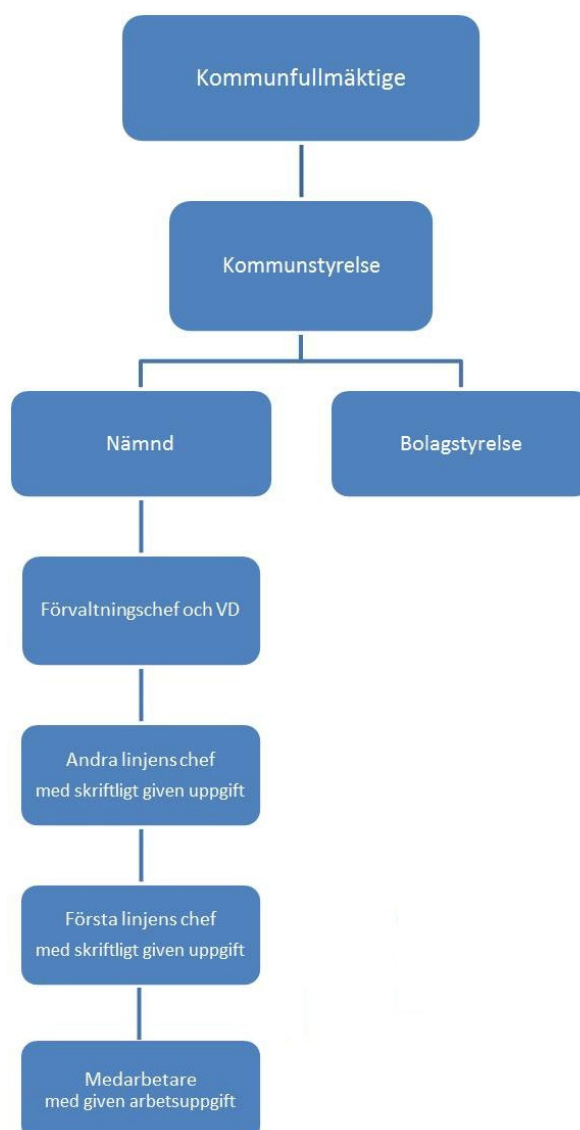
Kommunfullmäktige

Kommunstyrelse

Nämnd

Bolagstyrelse

Förvaltningschef och VD

Andra linjens chef
med skriftligt given uppgift

Första linjens chef
med skriftligt given uppgift

Medarbetare
med given arbetsuppgift